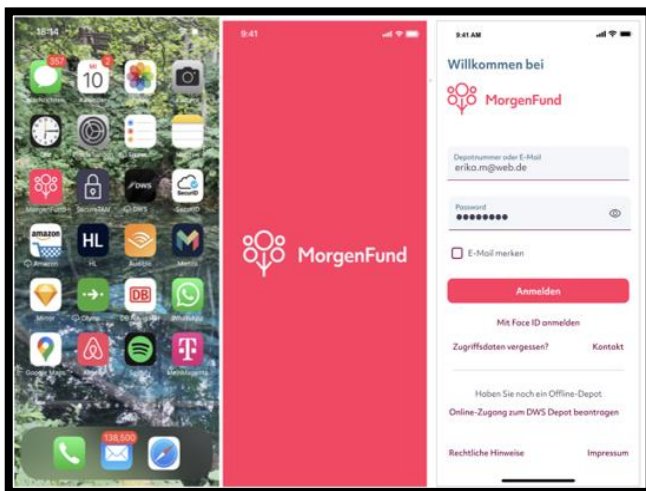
18:14

357

10

2

MorgenFund

SecureTAN

DWS

amazon

HL

HL

Audible

DB

138,500

9:41

MorgenFund

9:41 AM

Willkommen bei

MorgenFund

Depotnummer oder E-Mail
erika.m@web.de

Passwort
••••••••

E-Mail merken

Anmelden

Mit Face ID anmelden

Zugriffsdaten vergessen?

Kontakt

Haben Sie noch ein Offline-Depot

Online-Zugang zum DWS Depot beantragen

Rechtliche Hinweise

Impressum